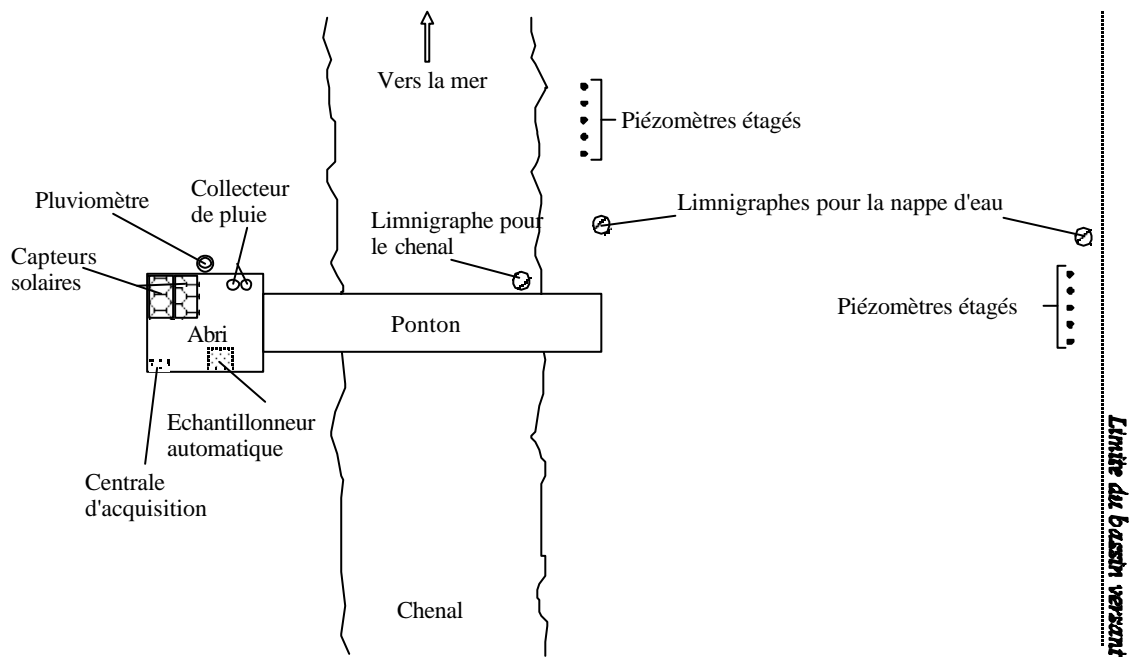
Vers la mer

Piézomètres étagés

Pluviomètre

Collecteur de pluie

Limnigraphe pour le chenal

Limnigraphes pour la nappe d'eau

Capteurs solaires

Ponton

Piézomètres étagés

Abri

Echantillonneur automatique

Centrale d'acquisition

Chenal

Limite du bassin versant